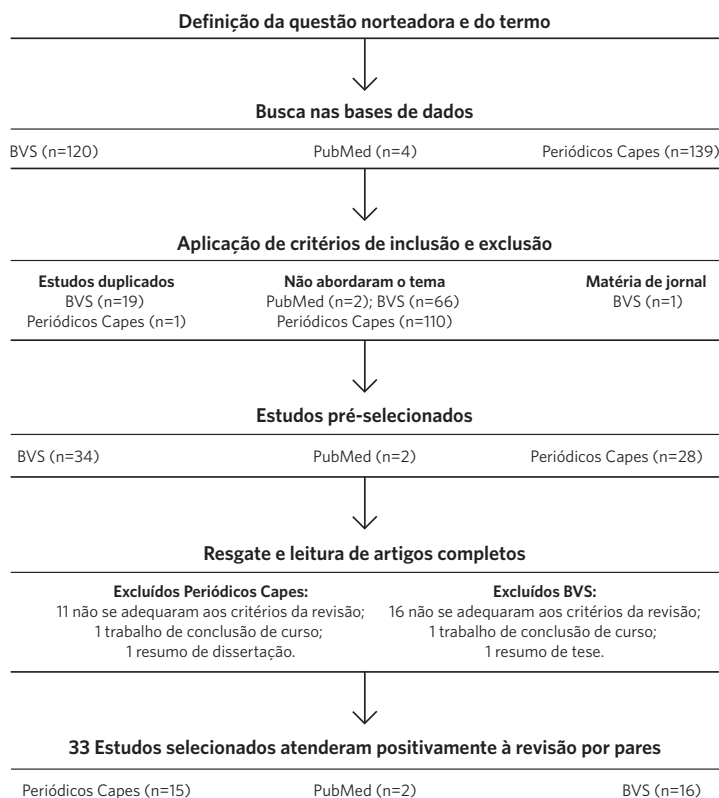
Definição da questão norteadora e do termo

Busca nas bases de dados

BVS (n=120)

PubMed (n=4)

Periódicos Capes (n=139)

Aplicação de critérios de inclusão e exclusão

Estudos duplicados
BVS (n=19)
Periódicos Capes (n=1)

Não abordaram o tema
PubMed (n=2); BVS (n=66)
Periódicos Capes (n=110)

Matéria de jornal
BVS (n=1)

Estudos pré-selecionados

BVS (n=34)

PubMed (n=2)

Periódicos Capes (n=28)

Resgate e leitura de artigos completos

Excluídos Periódicos Capes:
11 não se adequaram aos critérios da revisão;
1 trabalho de conclusão de curso;
1 resumo de dissertação.

Excluídos BVS:
16 não se adequaram aos critérios da revisão;
1 trabalho de conclusão de curso;
1 resumo de tese.

33 Estudos selecionados atenderam positivamente à revisão por pares

Periódicos Capes (n=15)

PubMed (n=2)

BVS (n=16)